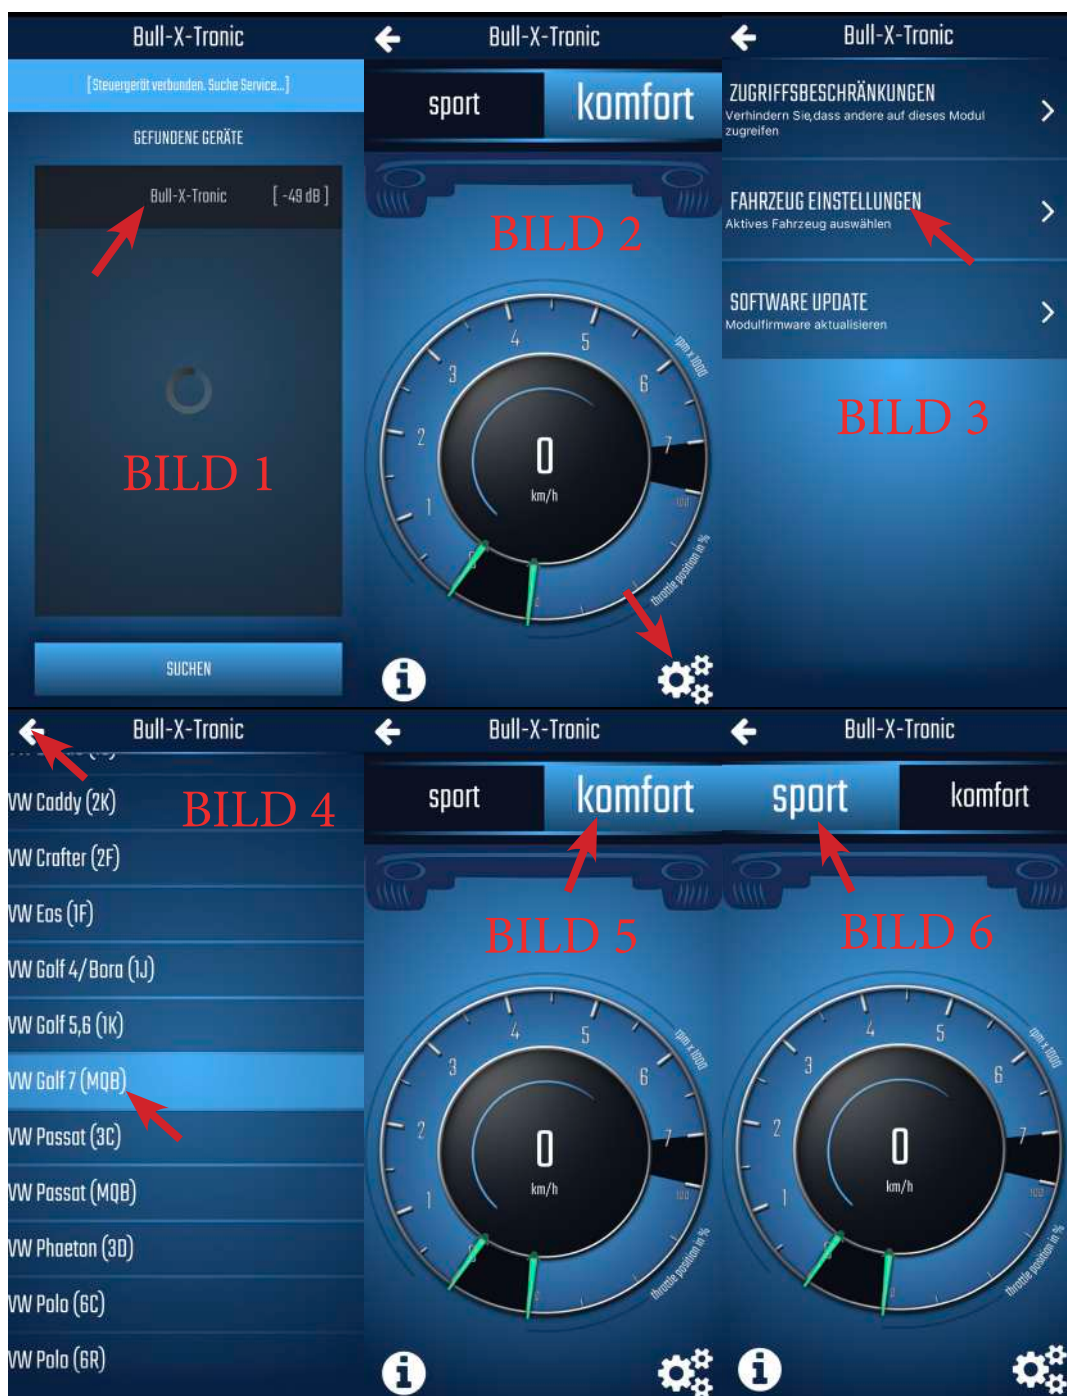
Bull-X-Tronic

[Steuergerät verbunden. Suche Service...]

GEFUNDENE GERÄTE

Bull-X-Tronic [ -49 dB ]

BILD 1

SUCHEN

Bull-X-Tronic

sport komfort

BILD 2

1 2 3 4 5 6 7

rpm x 1000

0

km/h

100

throttle position in %

0

Bull-X-Tronic

ZUGRIFFSBESCHRÄNKUNGEN
Verhindern Sie,dass andere auf dieses Modul zugreifen

FAHRZEUG EINSTELLUNGEN
Aktives Fahrzeug auswählen

SOFTWARE UPDATE
Modulfirmware aktualisieren

BILD 3

Bull-X-Tronic

BILD 4

VW Caddy (2K)

VW Crafter (2F)

VW Eos (1F)

VW Golf 4/Bora (1J)

VW Golf 5,6 (1K)

VW Golf 7 (MQB)

VW Passat (3C)

VW Passat (MQB)

VW Phaeton (3D)

VW Polo (6C)

VW Polo (6R)

Bull-X-Tronic

sport komfort

BILD 5

1 2 3 4 5 6 7

rpm x 1000

0

km/h

100

throttle position in %

0

Bull-X-Tronic

sport komfort

BILD 6

1 2 3 4 5 6 7

rpm x 1000

0

km/h

100

throttle position in %

0